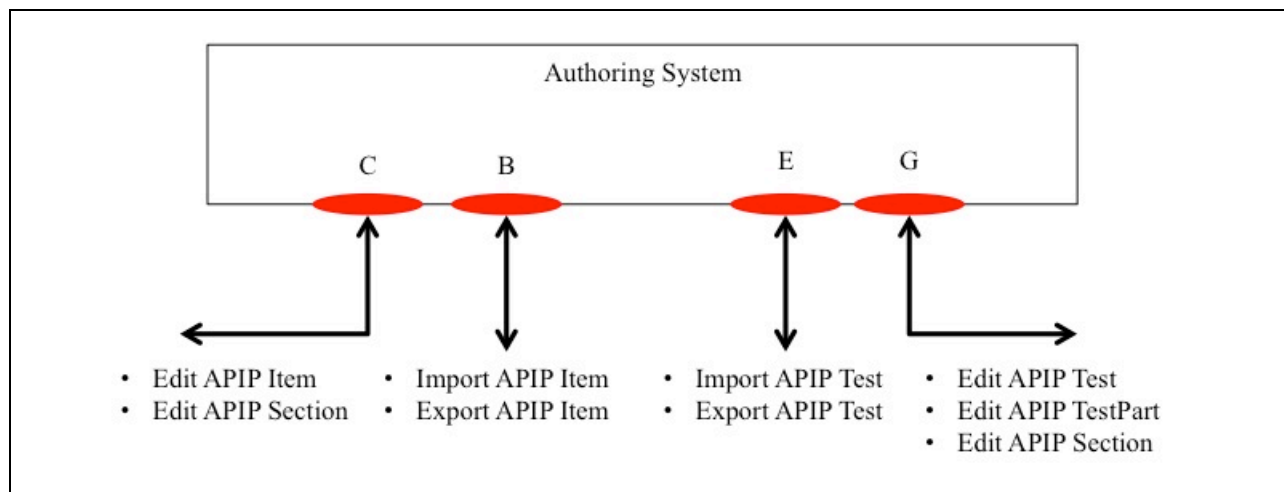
Authoring System

C

B

E

G

- Edit APIP Item
- Edit APIP Section

- Import APIP Item
- Export APIP Item

- Import APIP Test
- Export APIP Test

- Edit APIP Test
- Edit APIP TestPart
- Edit APIP Section